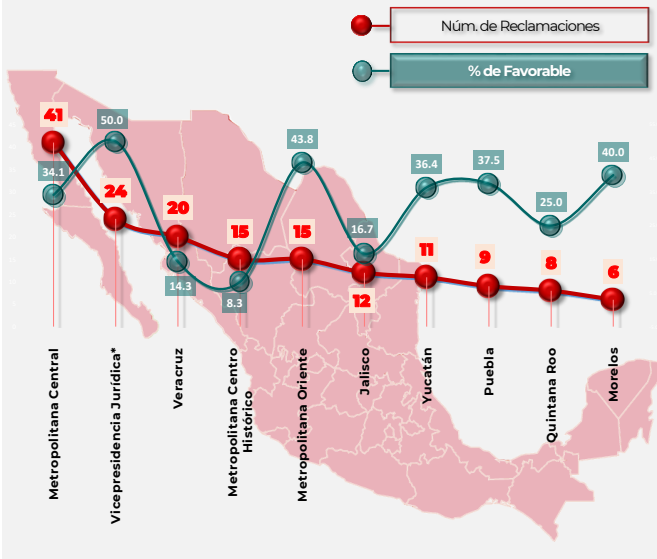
Núm. de Reclamaciones

% de Favorable

41
34.1
50.0
24
20
14.3
15
8.3
15
43.8
16.7
12
11
36.4
9
37.5
8
25.0
6
40.0

Metropolitana Central
Vicepresidencia Jurídica*
Veracruz
Metropolitana Centro Histórico
Metropolitana Oriente
Jalisco
Yucatán
Puebla
Quintana Roo
Morelos